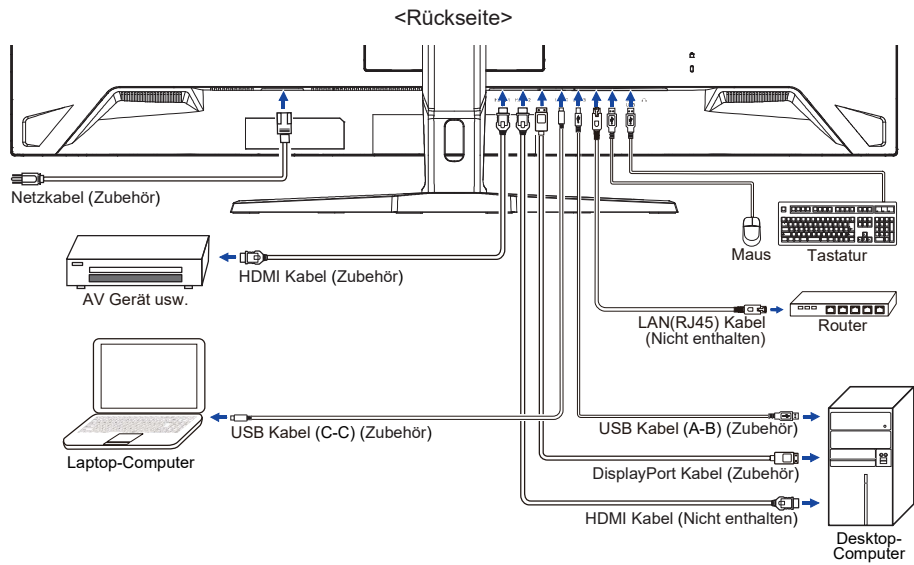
<Rückseite>

Netzkabel (Zubehör)

AV Gerät usw.

HDMI Kabel (Zubehör)

Maus

Tastatur

LAN(RJ45) Kabel (Nicht enthalten)

Router

Laptop-Computer

USB Kabel (C-C) (Zubehör)

USB Kabel (A-B) (Zubehör)

DisplayPort Kabel (Zubehör)

HDMI Kabel (Nicht enthalten)

Desktop-Computer